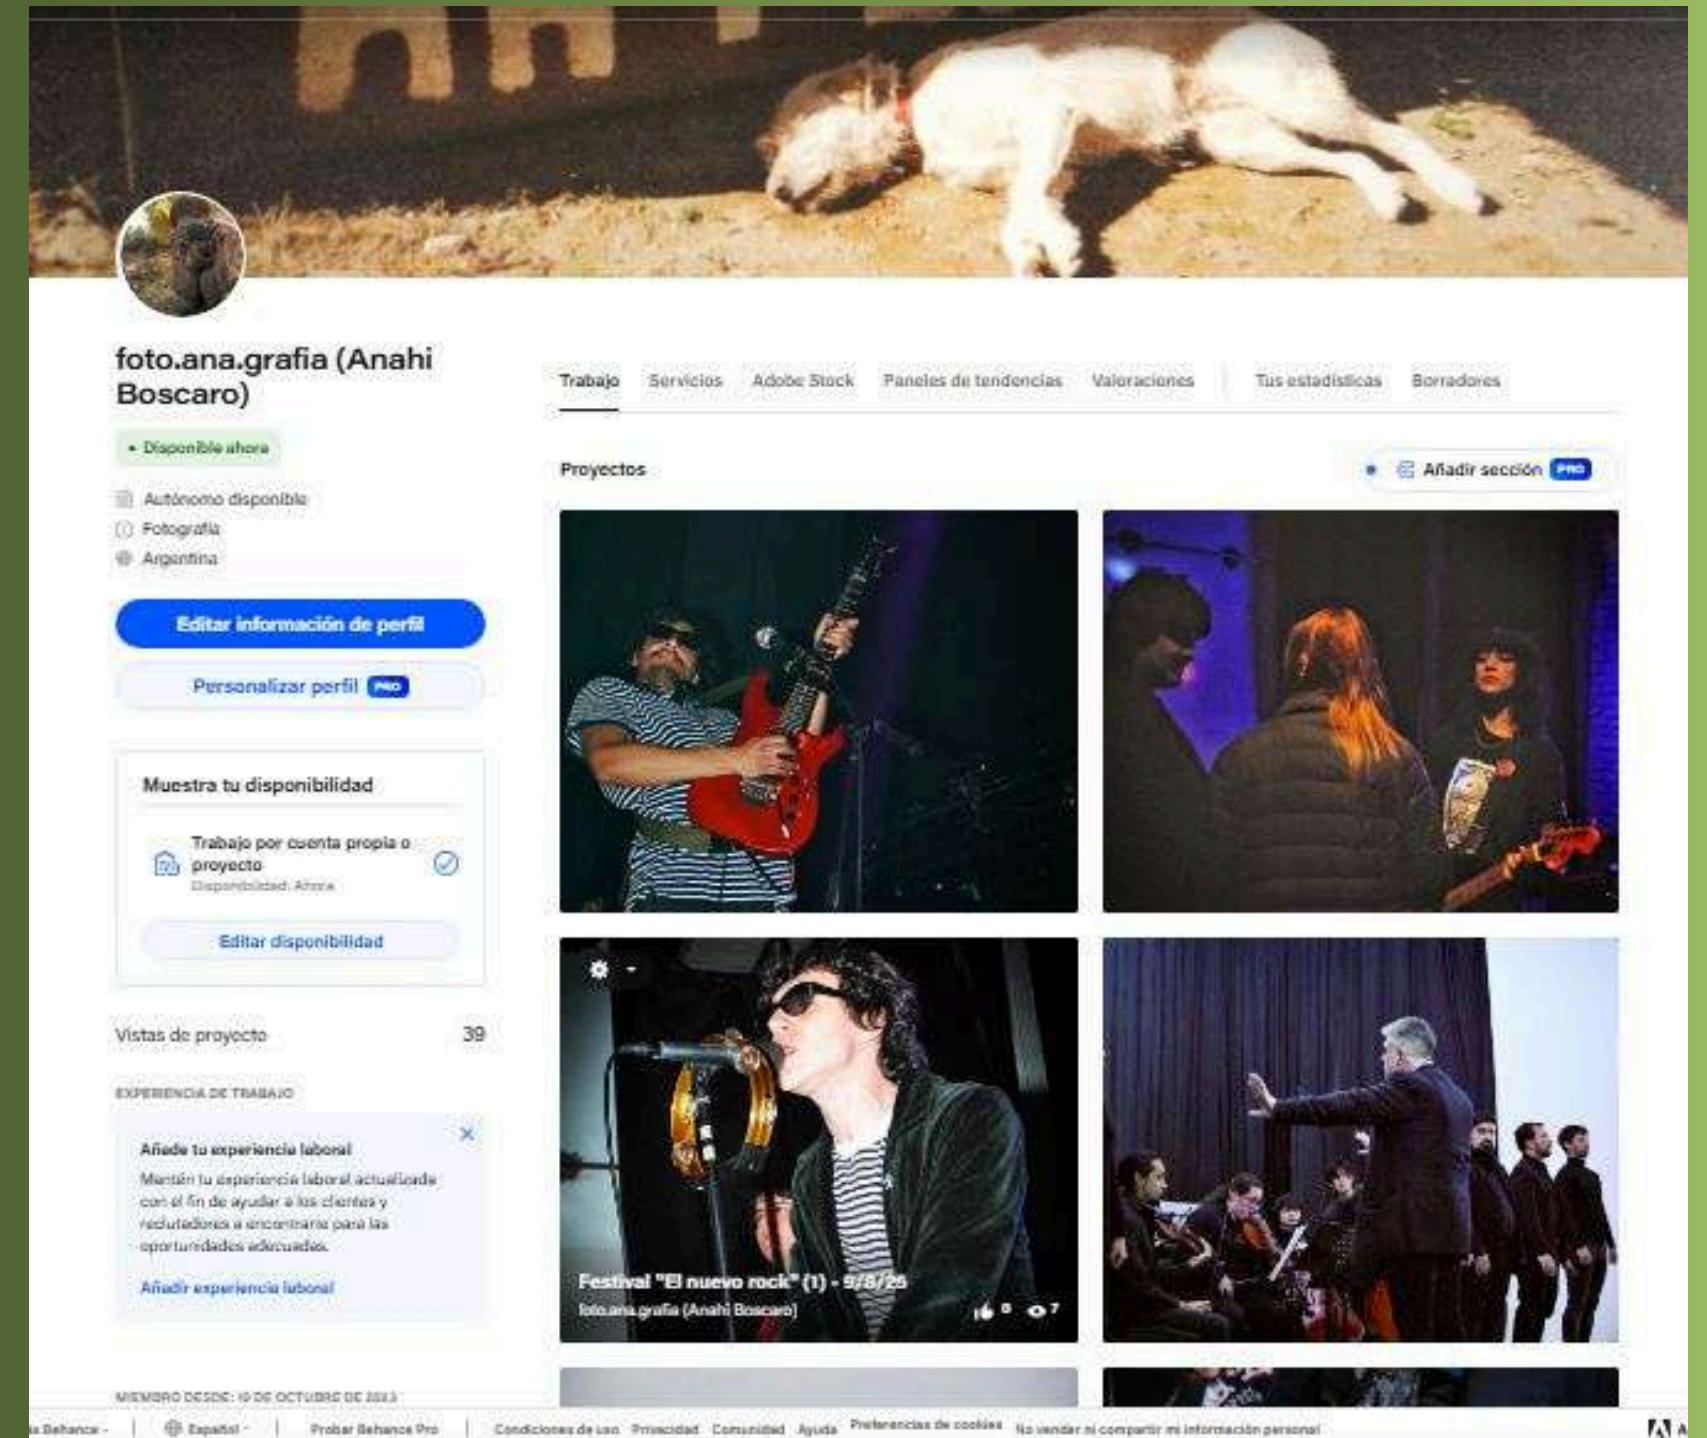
foto.ana.grafia (Anahi Boscaro)

• Disponible ahora

Autónomo disponible
Fotografía
Argentina

Editar información de perfil

Personalizar perfil PRO

Muestra tu disponibilidad

Trabajo por cuenta propia o proyecto
Disponibilidad: Ahora

Editar disponibilidad

Vistas de proyecto 39

EXPERIENCIA DE TRABAJO

Añade tu experiencia laboral

Mantén tu experiencia laboral actualizada con el fin de ayudar a los clientes y reclutadores a encontrarte para las oportunidades adecuadas.

Añadir experiencia laboral

MIEMBRO DESDE: 19 DE OCTUBRE DE 2023

Trabajo Servicios Adobe Stock Paneles de tendencias Valoraciones Tus estadísticas Borradores

Proyectos

Añadir sección PRO

Festival "El nuevo rock" (1) - 9/8/25
foto.ana.grafia (Anahi Boscaro)
0 7

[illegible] Behance | Español | Probar Behance Pro | Condiciones de uso Privacidad Comunidad Ayuda Preferencias de cookies No vender ni compartir mi información personal